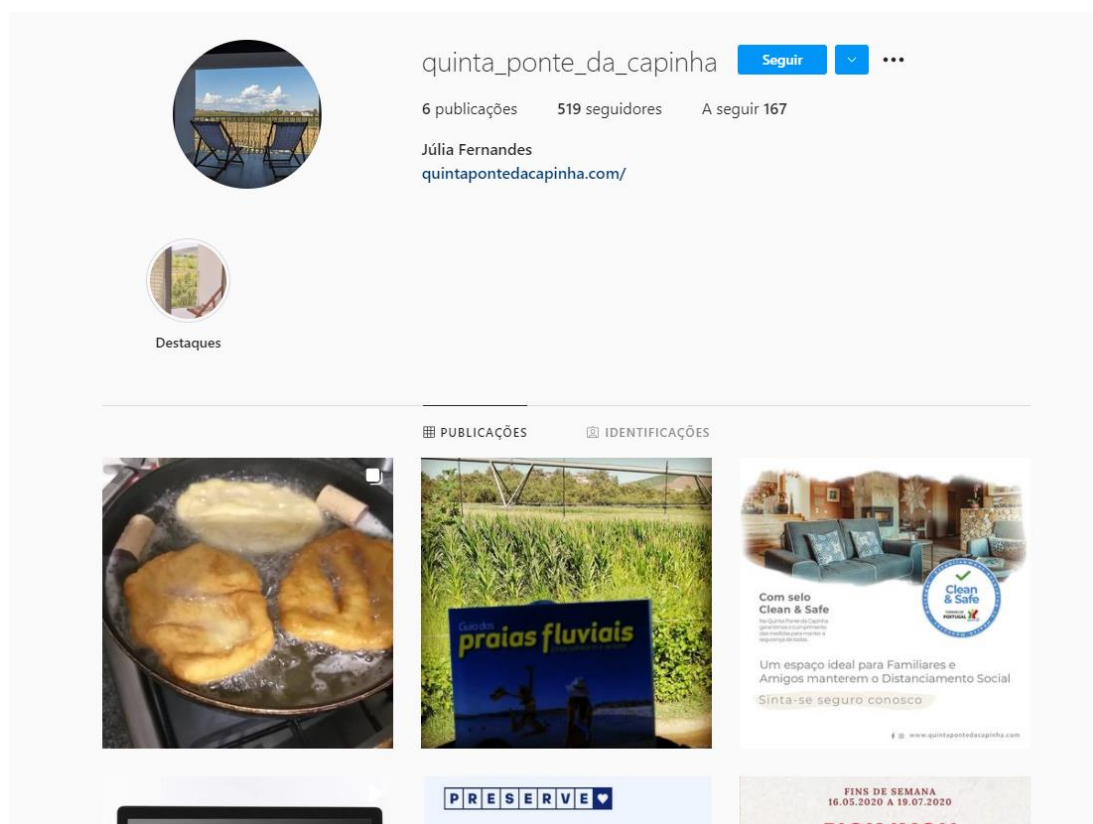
quinta_ponte_da_capinha

Seguir

6 publicações 519 seguidores A seguir 167

Júlia Fernandes
quintapontedacapinha.com/

Destaques

PUBLICAÇÕES IDENTIFICAÇÕES

Guia das praias fluviais

Com selo Clean & Safe

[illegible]

Clean & Safe

TURISMO DE PORTUGAL

Um espaço ideal para Familiares e Amigos manterem o Distanciamento Social

Sinta-se seguro conosco

www.quintapontedacapinha.com

PRESERVE

FINS DE SEMANA
16.05.2020 A 19.07.2020